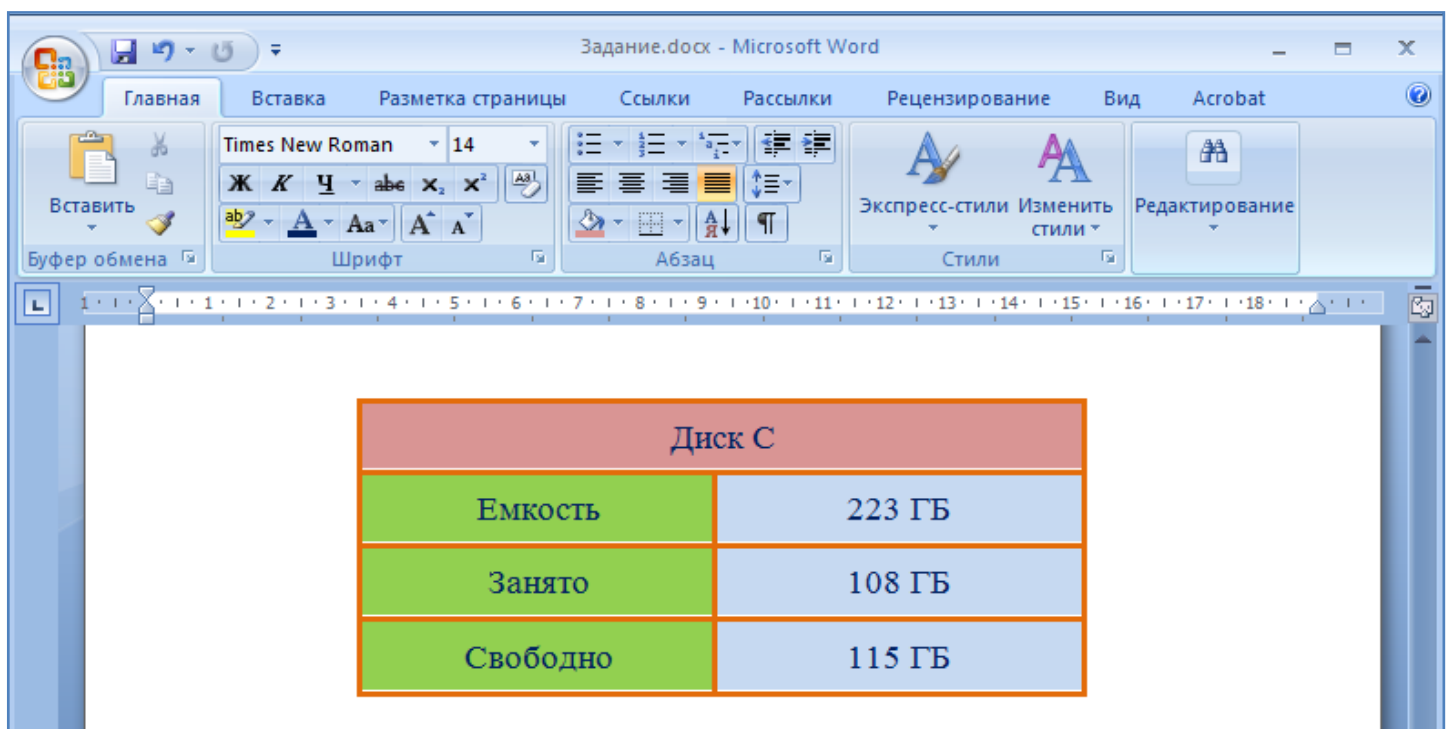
Задание.docx - Microsoft Word

Главная Вставка Разметка страницы Ссылки Рассылки Рецензирование Вид Acrobat

Вставить
Буфер обмена

Times New Roman 14
Ж К Ч abe $x_2$ $x^2$
Aa
Шрифт

Абзац

Экспресс-стили Изменить стили
Стили

Редактирование

1 2 3 4 5 6 7 8 9 10 11 12 13 14 15 16 17 18

| Диск С | |
|---|---|
| Емкость | 223 ГБ |
| Занято | 108 ГБ |
| Свободно | 115 ГБ |